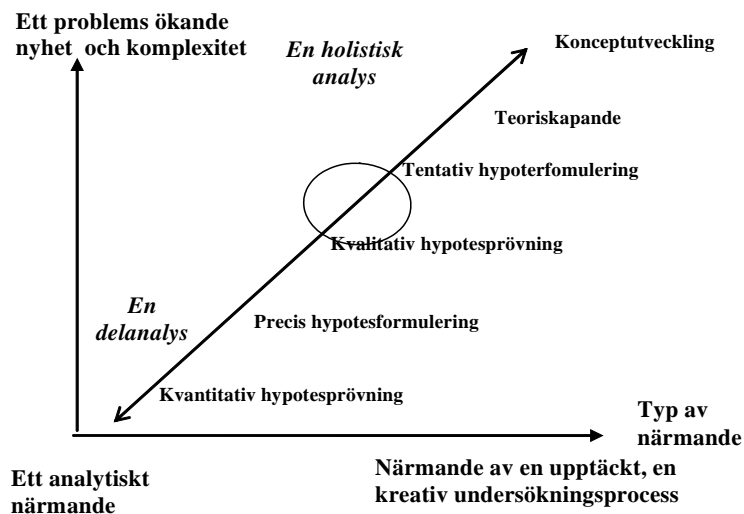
Ett problems ökande nyhet och komplexitet

En holistisk analys

Konceptutveckling

Teoriskapande

Tentativ hypoterfomulering

Kvalitativ hypotesprövning

En delanalys

Precis hypotesformulering

Kvantitativ hypotesprövning

Typ av närmande

Ett analytiskt närmande

Närmande av en upptäckt, en kreativ undersökningsprocess